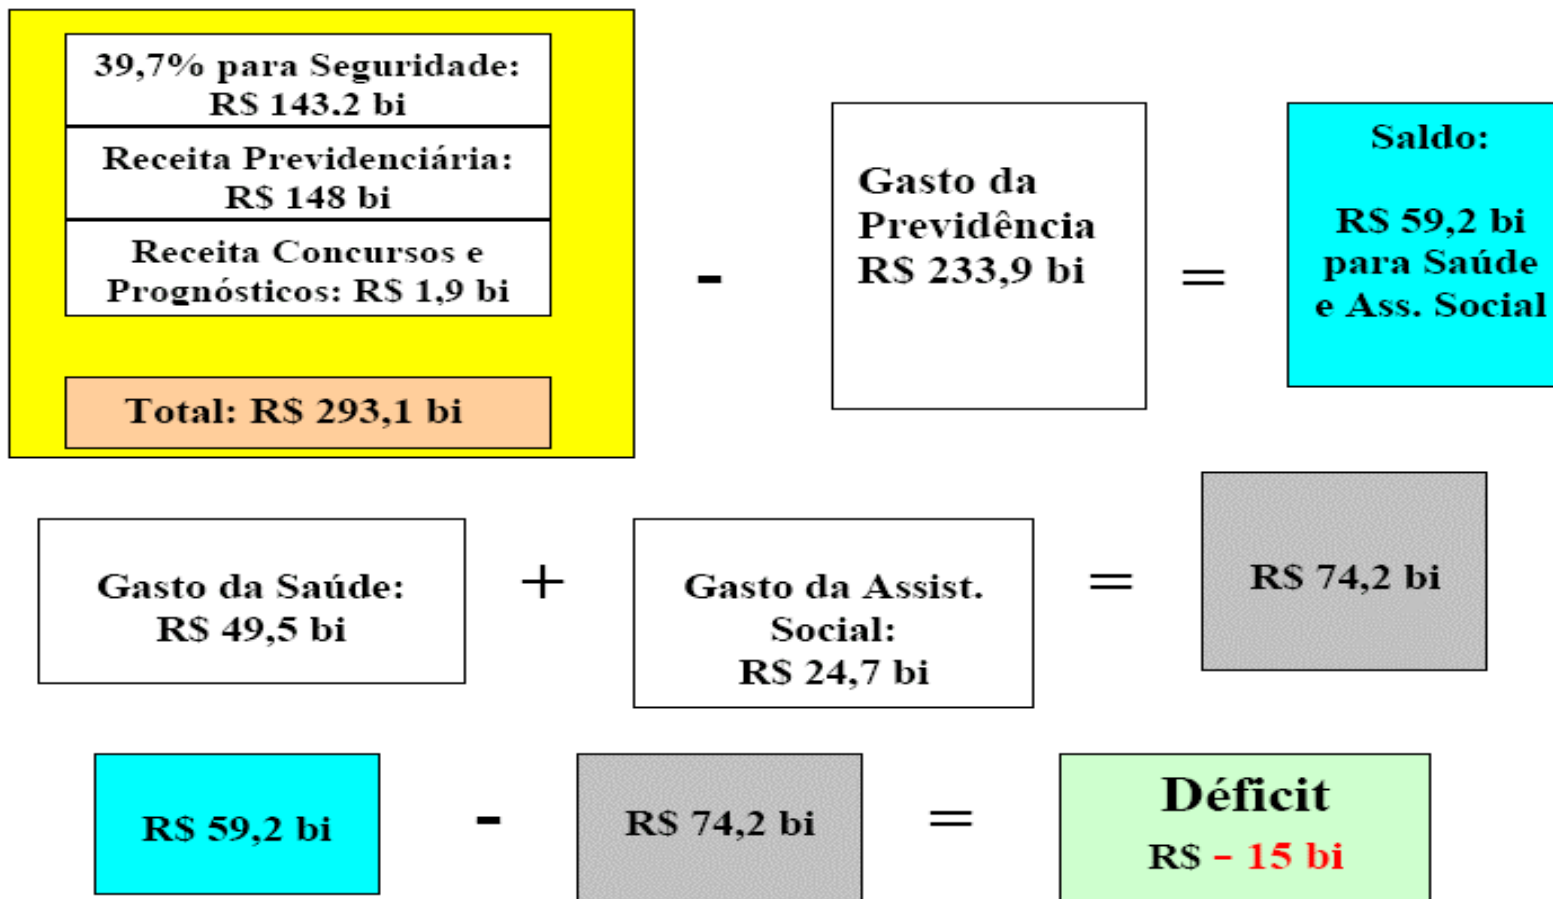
39,7% para Seguridade: R$ 143.2 bi

Receita Previdenciária: R$ 148 bi

Receita Concursos e Prognósticos: R$ 1,9 bi

Total: R$ 293,1 bi

-

Gasto da Previdência R$ 233,9 bi

=

Saldo:

R$ 59,2 bi para Saúde e Ass. Social

Gasto da Saúde: R$ 49,5 bi

+

Gasto da Assist. Social: R$ 24,7 bi

=

R$ 74,2 bi

R$ 59,2 bi

-

R$ 74,2 bi

=

Déficit

R$ – 15 bi